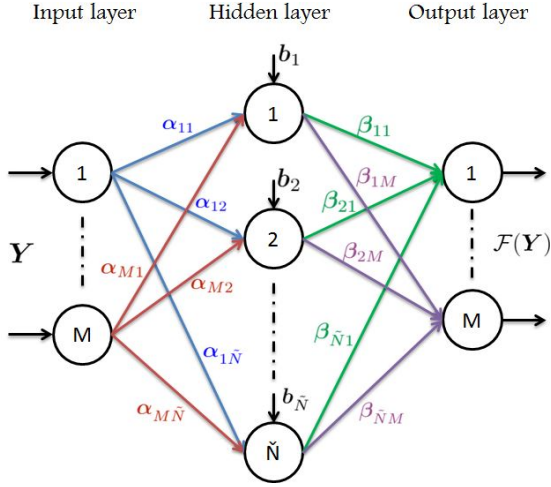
Input layer

Hidden layer

Output layer

$b_1$

$\alpha_{11}$

1

$\beta_{11}$

1

$\beta_{1M}$

1

$b_2$

$\alpha_{12}$

$\beta_{21}$

$Y$

$\alpha_{M1}$

2

$\beta_{2M}$

$\mathcal{F}(Y)$

$\alpha_{M2}$

M

M

$\beta_{\tilde{N}1}$

$\alpha_{1\tilde{N}}$

$b_{\tilde{N}}$

$\alpha_{M\tilde{N}}$

$\beta_{\tilde{N}M}$

Ñ